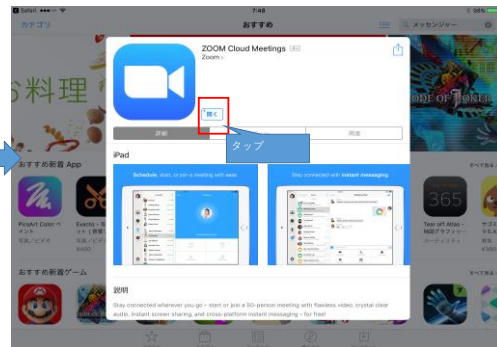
Safari 7:48 38%
カテゴリ おすすめ メッセンジャー

お料理

ZOOM Cloud Meetings 4+
Zoom

開く

タップ

詳細 関連

iPad

Schedule, start, or join a meeting with ease

Stay connected with instant messaging

おすすめ新着 App すべて表示

PicsArt Color ペイント

365

Tear off Atlas - 世界

おすすめ新着ゲーム すべて表示

説明

Stay connected wherever you go – start or join a 50-person meeting with flawless video, crystal clear audio, instant screen sharing, and cross-platform instant messaging - for free!